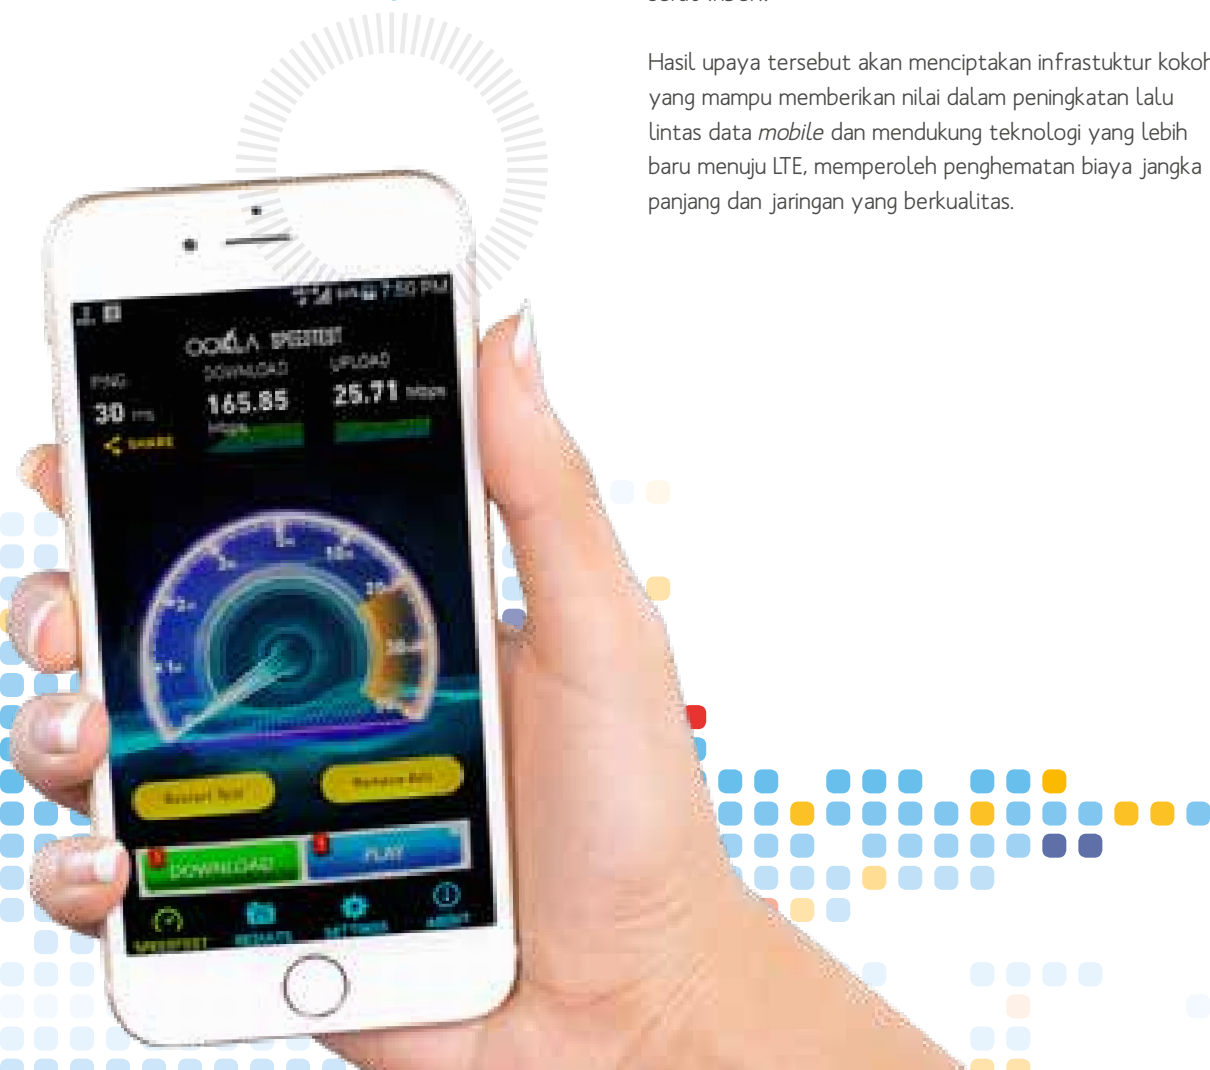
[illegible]

Hasil upaya tersebut akan menciptakan infrastuktur kokoh yang mampu memberikan nilai dalam peningkatan lalu lintas data *mobile* dan mendukung teknologi yang lebih baru menuju LTE, memperoleh penghematan biaya jangka panjang dan jaringan yang berkualitas.

7:50 PM

OOKLA SPEEDTEST

PING 30 ms

DOWNLOAD 165.85 Mbps

UPLOAD 25.71 Mbps

SHARE

Restart Test

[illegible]

DOWNLOAD

PLAY

SPEEDTEST RESULTS SETTINGS ABOUT